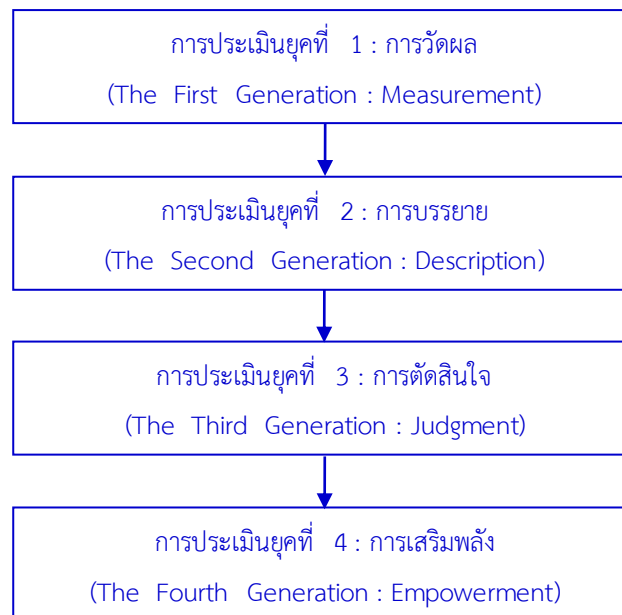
การประเมินยุคที่ 1 : การวัดผล
(The First Generation : Measurement)

การประเมินยุคที่ 2 : การบรรยาย
(The Second Generation : Description)

การประเมินยุคที่ 3 : การตัดสินใจ
(The Third Generation : Judgment)

การประเมินยุคที่ 4 : การเสริมพลัง
(The Fourth Generation : Empowerment)